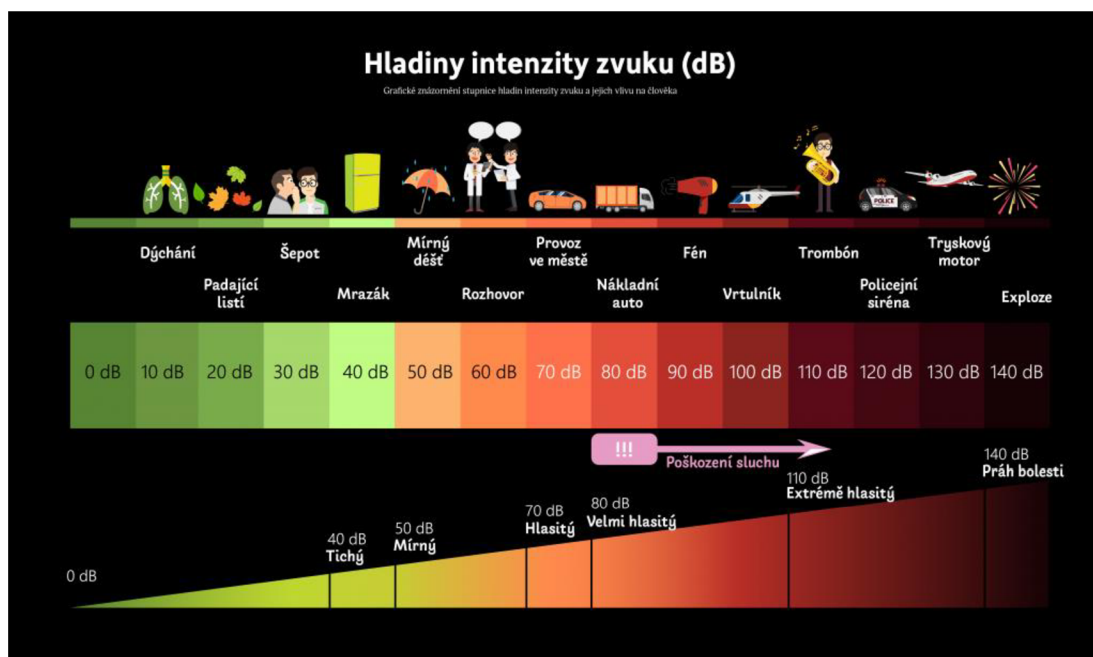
Hladiny intenzity zvuku (dB)

Grafické znázornění stupnice hladin intenzity zvuku a jejich vlivu na člověka

POLICE

Dýchání

Padající listí

Šepot

Mrazák

Mírný déšť

Rozhovor

Provoz ve městě

Nákladní auto

Fén

Vrtulník

Trombón

Policejní siréna

Tryskový motor

Exploze

| 0 dB | 10 dB | 20 dB | 30 dB | 40 dB | 50 dB | 60 dB | 70 dB | 80 dB | 90 dB | 100 dB | 110 dB | 120 dB | 130 dB | 140 dB |
|---|---|---|---|---|---|---|---|---|---|---|---|---|---|---|

!!!

Poškození sluchu

0 dB

40 dB
Tichý

50 dB
Mírný

70 dB
Hlasitý

80 dB
Velmi hlasitý

110 dB
Extrémě hlasitý

140 dB
Práh bolesti